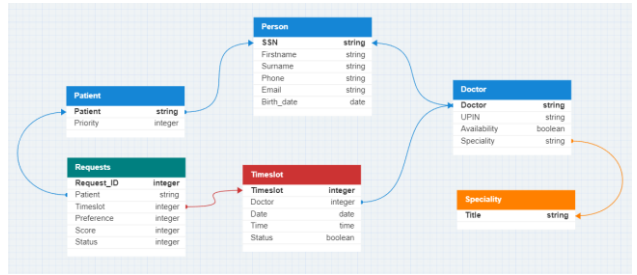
Person

| | |
|---|---|
| SSN | string |
| Firstname | string |
| Surname | string |
| Phone | string |
| Email | string |
| Birth_date | date |

Patient

| | |
|---|---|
| Patient | string |
| Priority | integer |

Doctor

| | |
|---|---|
| Doctor | string |
| UPIN | string |
| Availability | boolean |
| Speciality | string |

Requests

| | |
|---|---|
| Request_ID | integer |
| Patient | string |
| Timeslot | integer |
| Preference | integer |
| Score | integer |
| Status | integer |

Timeslot

| | |
|---|---|
| Timeslot | integer |
| Doctor | integer |
| Date | date |
| Time | time |
| Status | boolean |

Speciality

| | |
|---|---|
| Title | string |